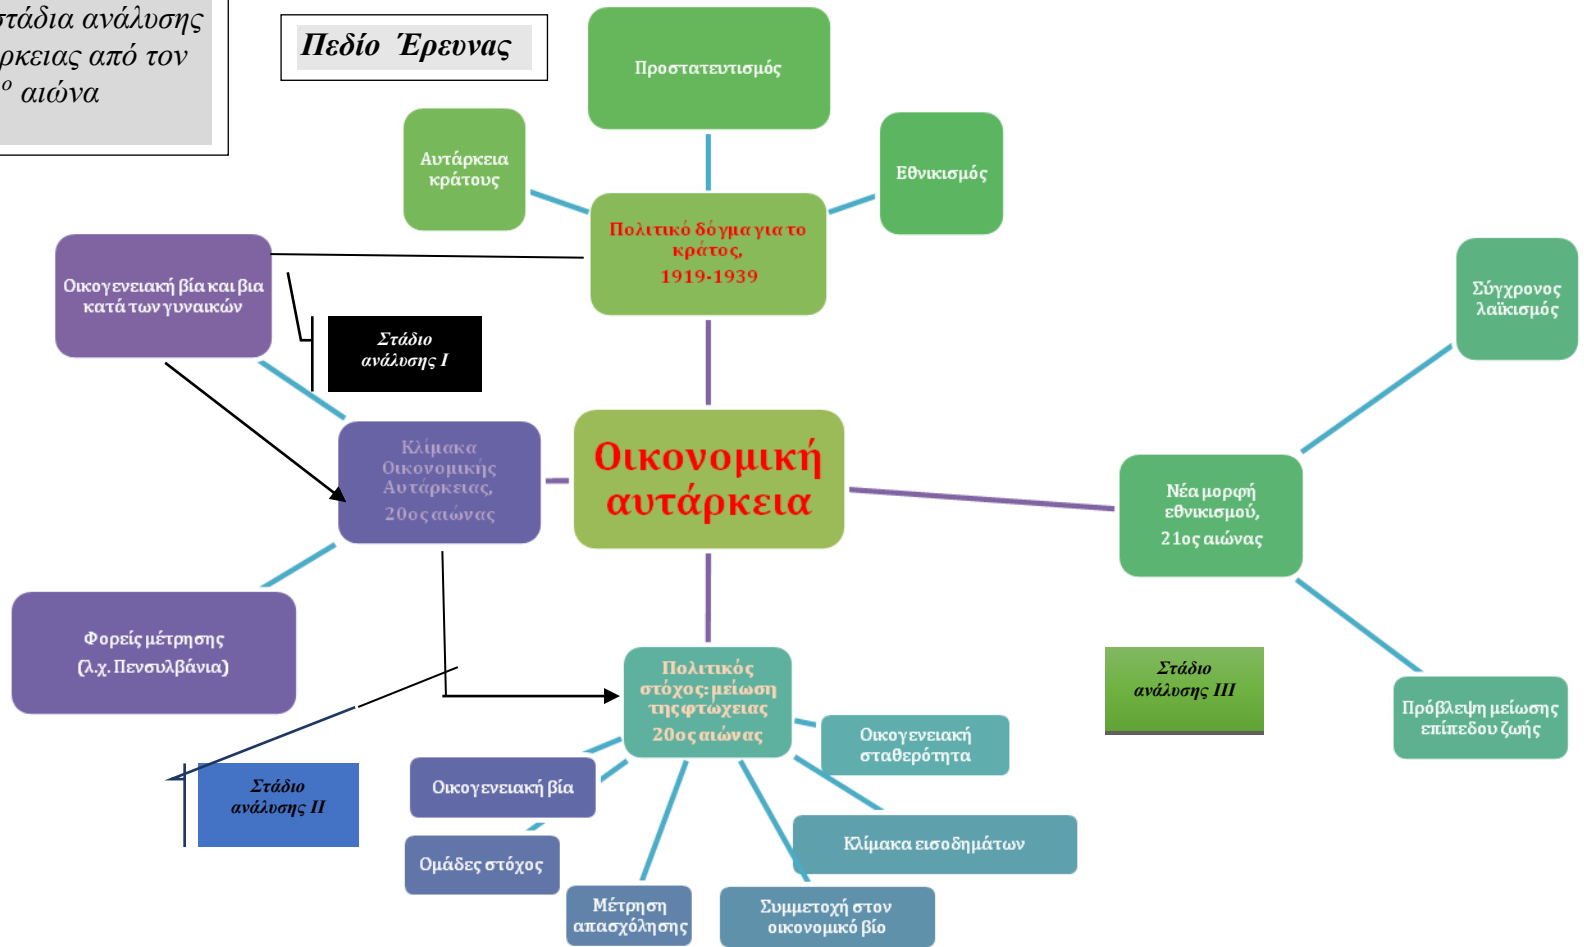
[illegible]τάδια ανάλυσης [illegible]ρκειας από τον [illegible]ο αιώνα

Πεδίο Έρευνας

Προστατευτισμός

Αυτάρκεια κράτους

Εθνικισμός

Πολιτικό δόγμα για το κράτος, 1919-1939

Οικογενειακή βία και βια κατά των γυναικών

Στάδιο ανάλυσης Ι

Σύγχρονος λαϊκισμός

Κλίμακα Οικονομικής Αυτάρκειας, 20ος αιώνας

Οικονομική αυτάρκεια

Νέα μορφή εθνικισμού, 21ος αιώνας

Φορείς μέτρησης (λ.χ. Πενσυλβάνια)

Πολιτικός στόχος: μείωση της φτώχειας 20ος αιώνας

Στάδιο ανάλυσης ΙΙΙ

Πρόβλεψη μείωσης επιπέδου ζωής

Οικογενειακή σταθερότητα

Στάδιο ανάλυσης ΙΙ

Οικογενειακή βία

Κλίμακα εισοδημάτων

Ομάδες στόχος

Μέτρηση απασχόλησης

Συμμετοχή στον οικονομικό βίο